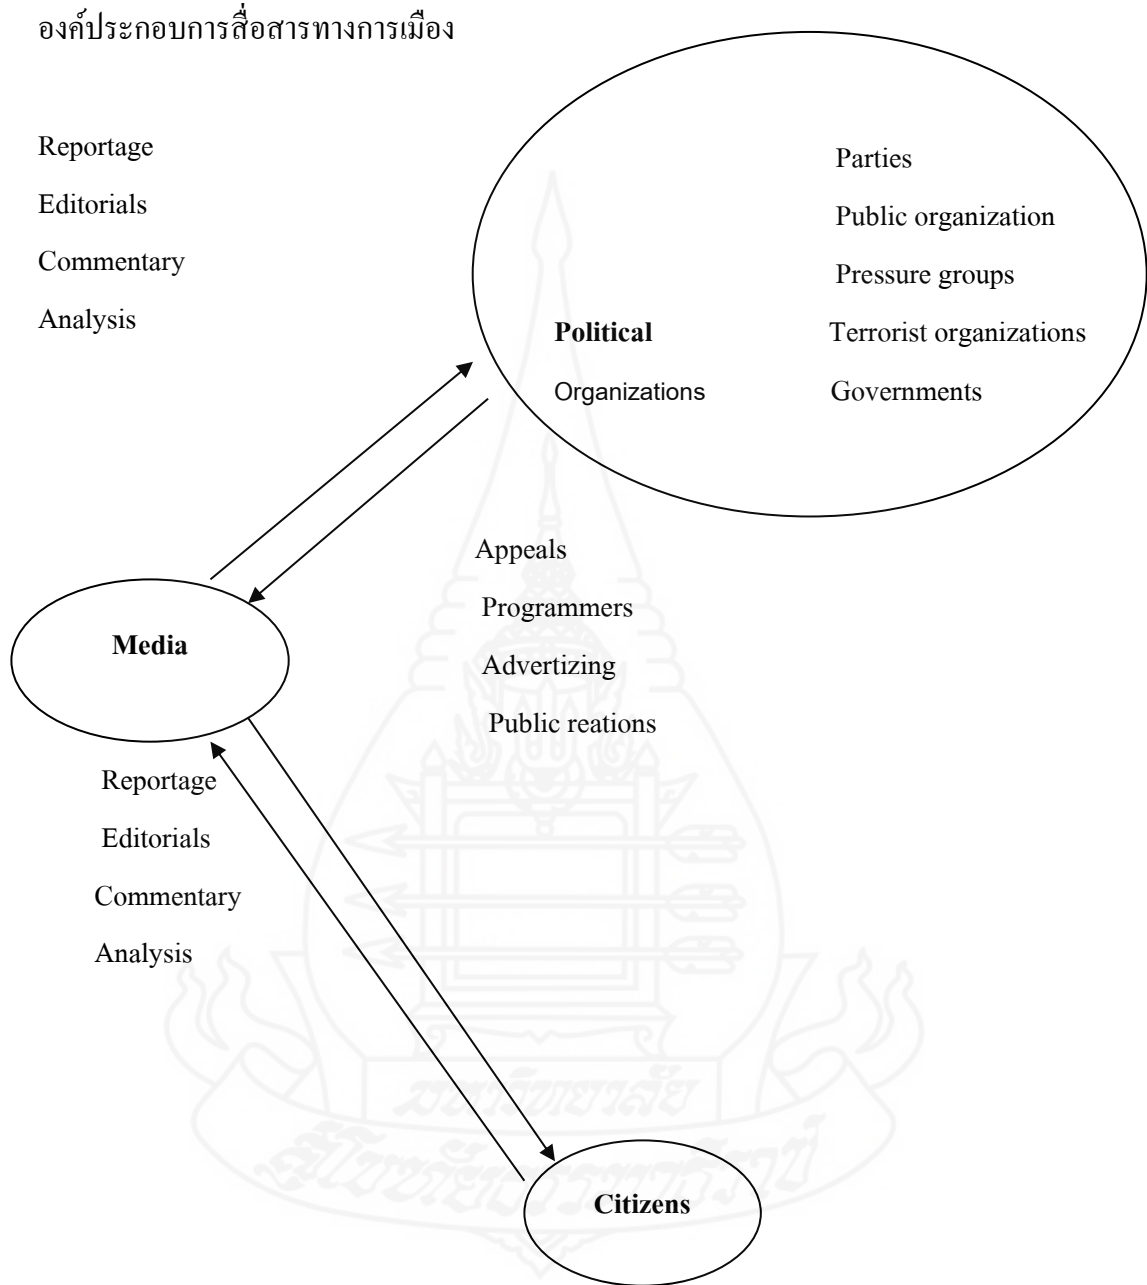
องค์ประกอบการสื่อสารทางการเมือง

Reportage
Editorials
Commentary
Analysis

Parties
Public organization
Pressure groups
Terrorist organizations
Governments

Political
Organizations

Appeals
Programmers
Advertizing
Public reations

Media

Reportage
Editorials
Commentary
Analysis

Citizens

มหาวิทยาลัยสุโขทัยธรรมาธิราช